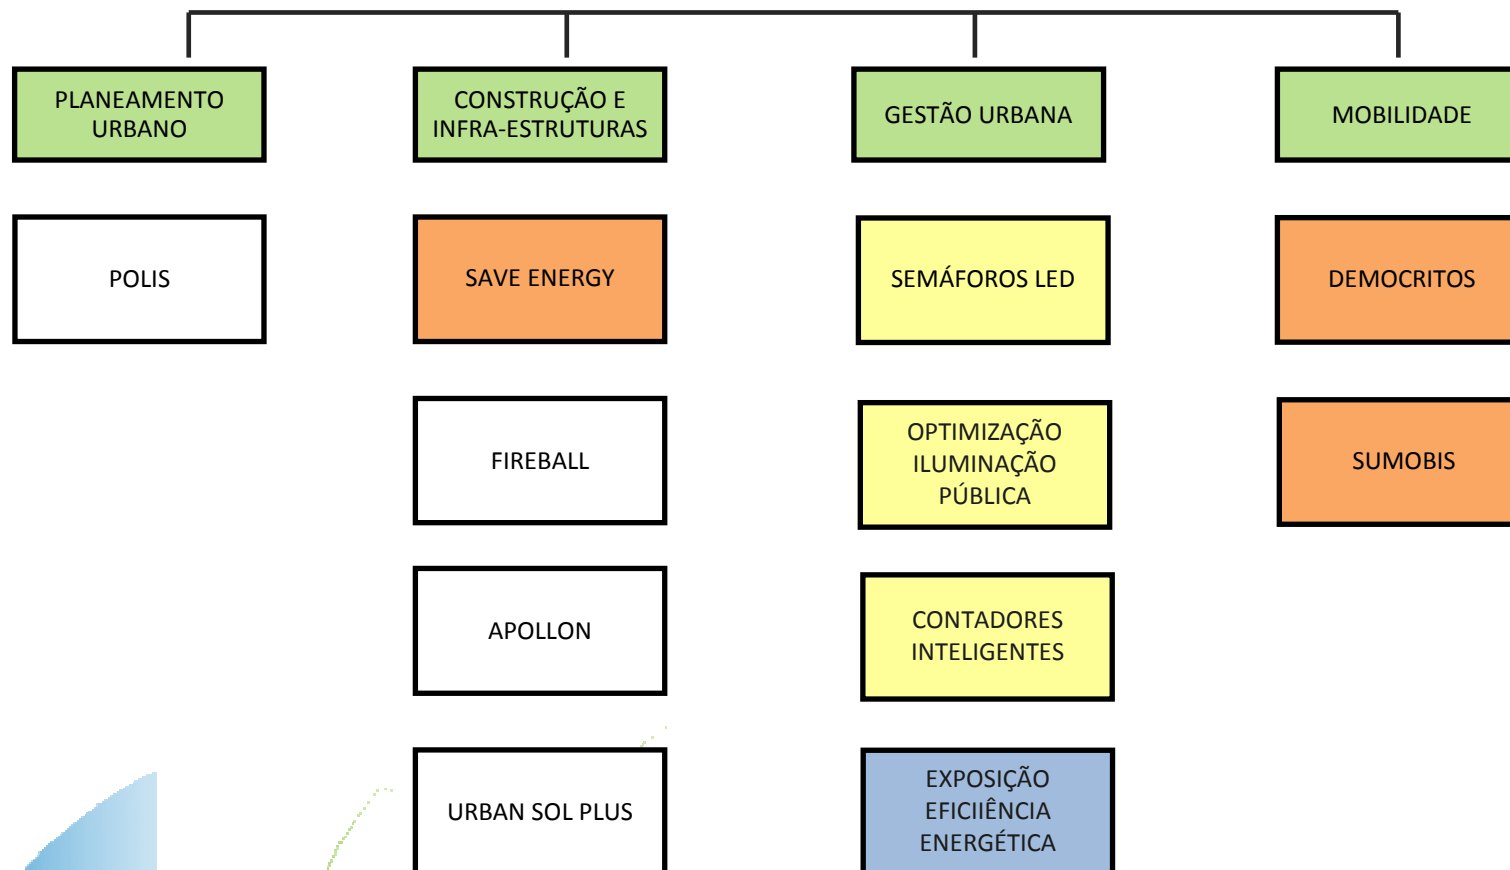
PLANEAMENTO URBANO

POLIS

CONSTRUÇÃO E INFRA-ESTRUTURAS

SAVE ENERGY

FIREBALL

APOLLON

URBAN SOL PLUS

GESTÃO URBANA

SEMÁFOROS LED

OPTIMIZAÇÃO ILUMINAÇÃO PÚBLICA

CONTADORES INTELIGENTES

EXPOSIÇÃO EFICIIÊNCIA ENERGÉTICA

MOBILIDADE

DEMOCRITOS

SUMOBIS